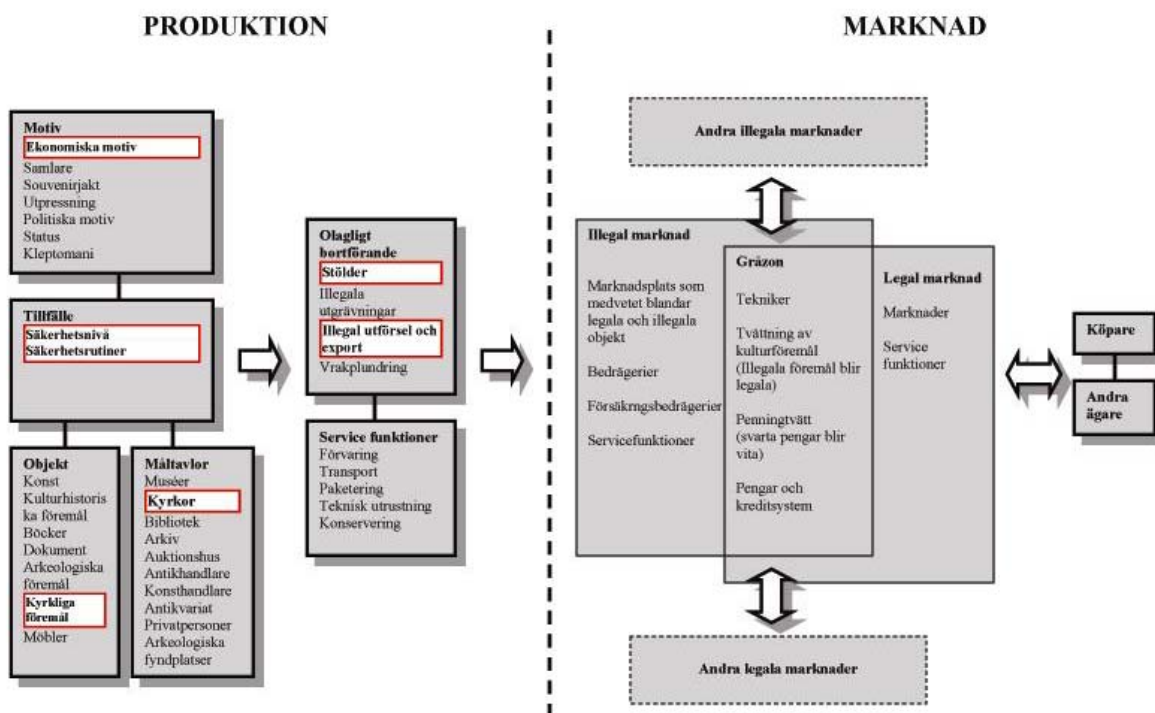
PRODUKTION

MARKNAD

Motiv
Ekonomiska motiv
Samlare
Souvenirjakt
Utpressning
Politiska motiv
Status
Kleptomani

Tillfälle
Säkerhetsnivå
Säkerhetsrutiner

Objekt
Konst
Kulturhistoriska föremål
Böcker
Dokument
Arkeologiska föremål
Kyrkliga föremål
Möbler

Måltavlor
Muséer
Kyrkor
Bibliotek
Arkiv
Auktionshus
Antikhandlare
Konsthandlare
Antikvariat
Privatpersoner
Arkeologiska fyndplatser

Olagligt bortförande
Stölder
Illegala utgrävningar
Illegal utförsel och export
Vrakplundring

Service funktioner
Förvaring
Transport
Paketering
Teknisk utrustning
Konservering

Andra illegala marknader

Illegal marknad
Marknadsplats som medvetet blandar legala och illegala objekt
Bedrägerier
Försäkrngsbedrägerier
Servicefunktioner

Gråzon
Tekniker
Tvättning av kulturföremål (Illegala föremål blir legala)
Penningtvätt (svarta pengar blir vita)
Pengar och kreditsystem

Legal marknad
Marknader
Service funktioner

Köpare

Andra ägare

Andra legala marknader